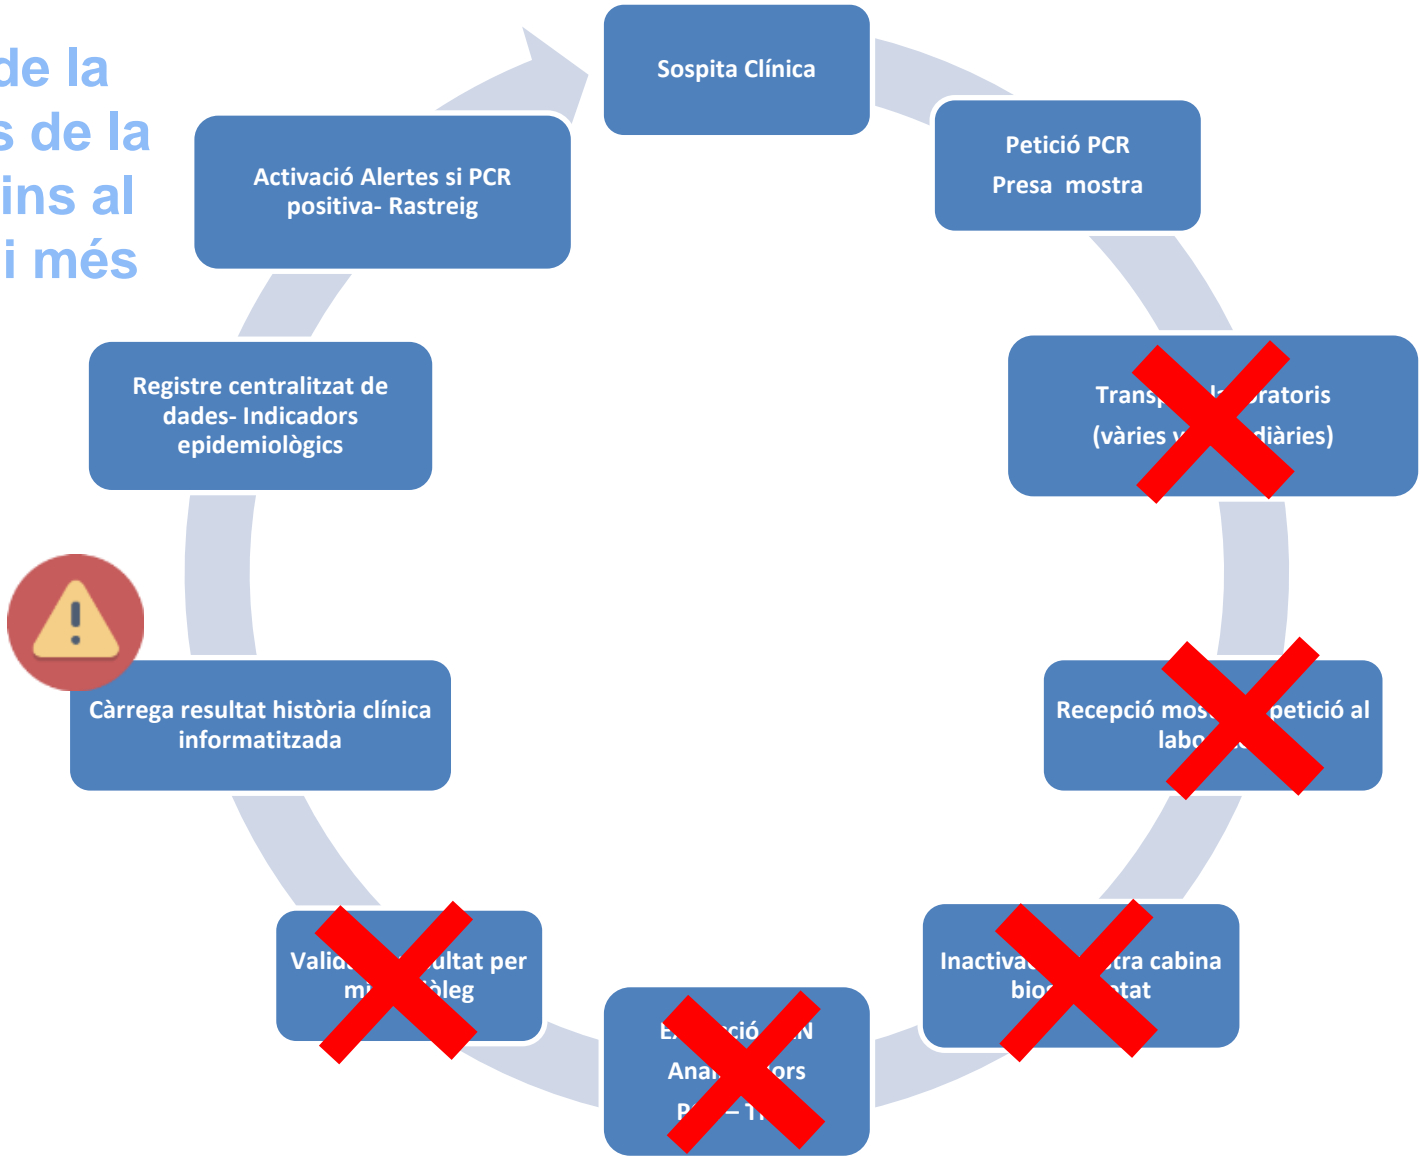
de la
s de la
ins al
i més

Sospita Clínica

Petició PCR
Presa mostra

Transp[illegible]ratoris
(vàries v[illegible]diàries)

Recepció mos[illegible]petició al labo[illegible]

Inactiva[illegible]tra cabina bio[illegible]tat

E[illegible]ció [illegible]N
Anal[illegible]ors
P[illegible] – 1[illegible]

Valid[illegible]ultat per mi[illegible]òleg

Càrrega resultat història clínica informatitzada

Registre centralitzat de dades- Indicadors epidemiològics

Activació Alertes si PCR positiva- Rastreig